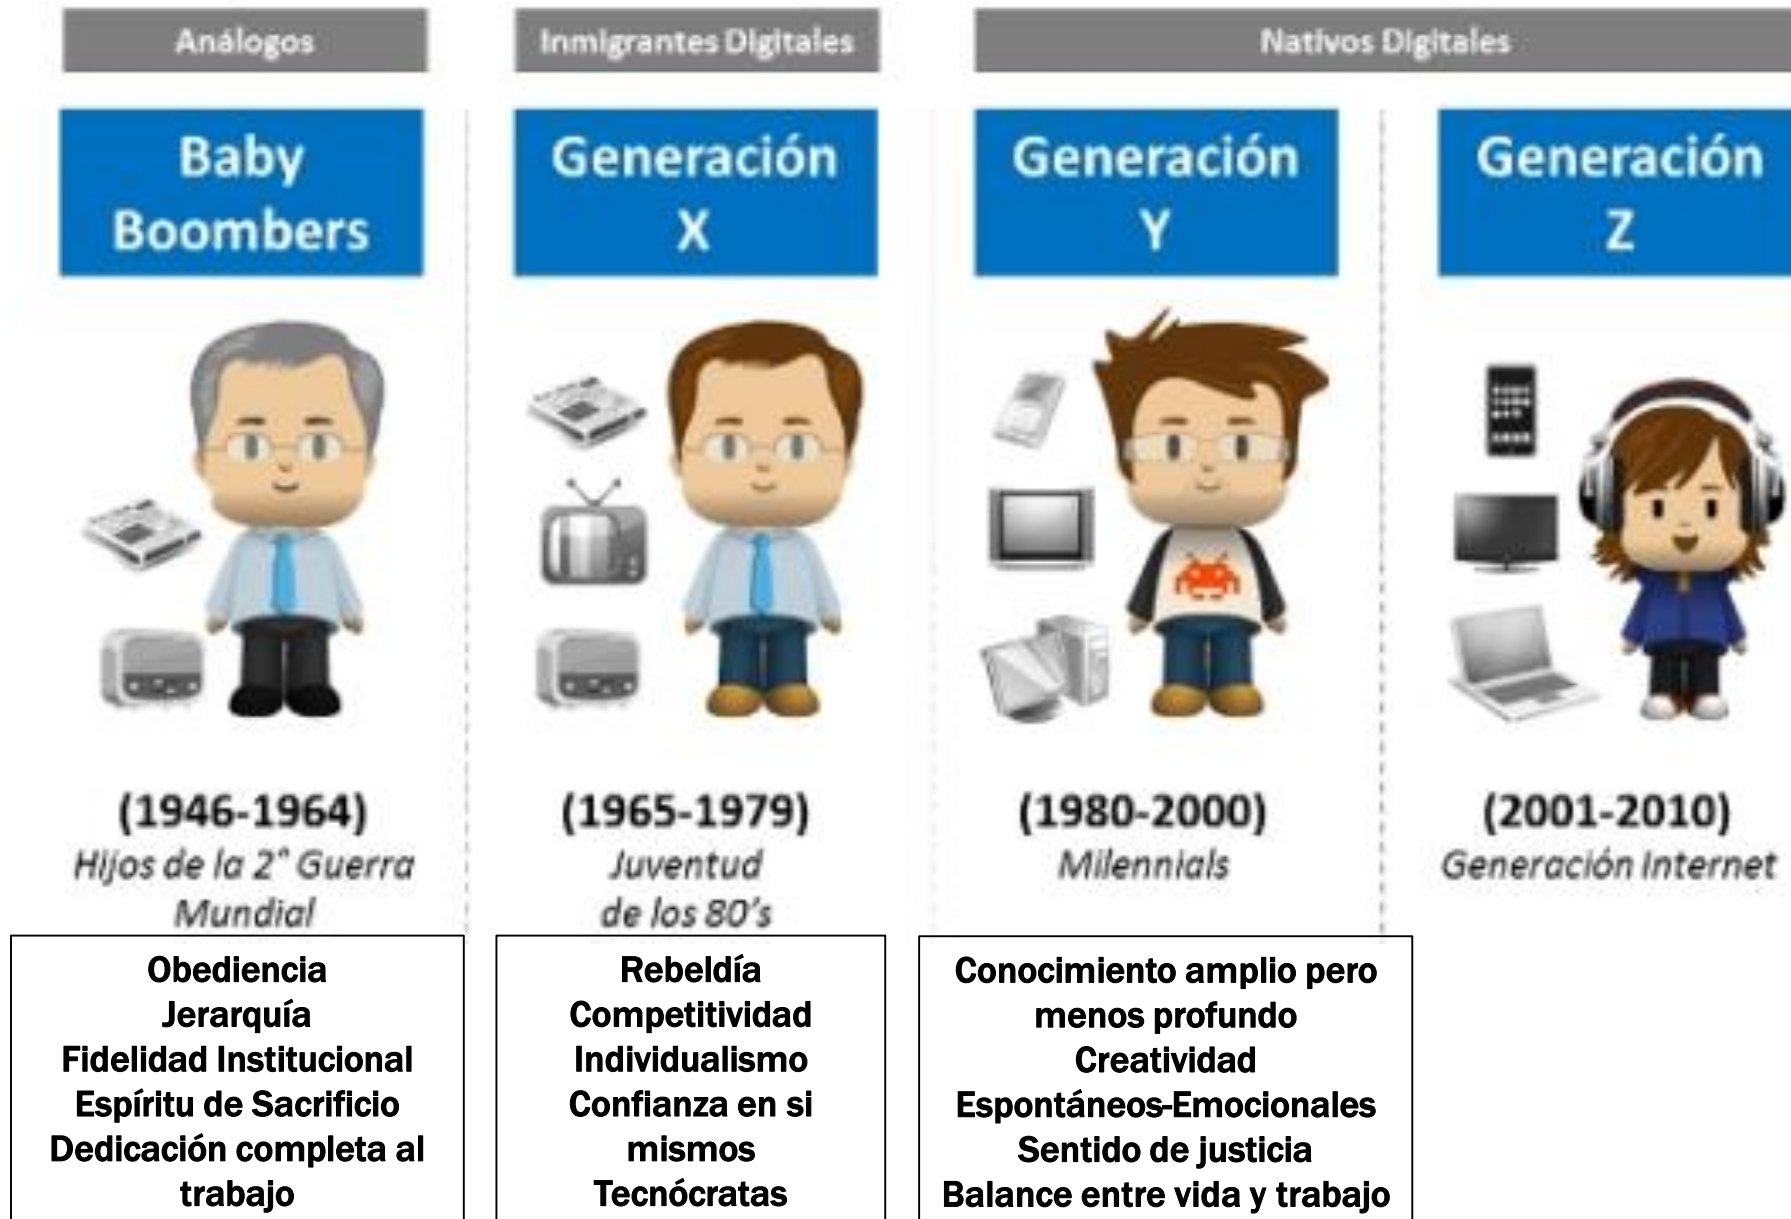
Análogos

Inmigrantes Digitales

Nativos Digitales

Baby Boombers

(1946-1964)
Hijos de la 2ª Guerra Mundial

Obediencia
Jerarquía
Fidelidad Institucional
Espíritu de Sacrificio
Dedicación completa al trabajo

Generación X

(1965-1979)
Juventud de los 80's

Rebeldía
Competitividad
Individualismo
Confianza en si mismos
Tecnócratas

Generación Y

(1980-2000)
Milennials

Conocimiento amplio pero menos profundo
Creatividad
Espontáneos-Emocionales
Sentido de justicia
Balance entre vida y trabajo

Generación Z

(2001-2010)
Generación Internet